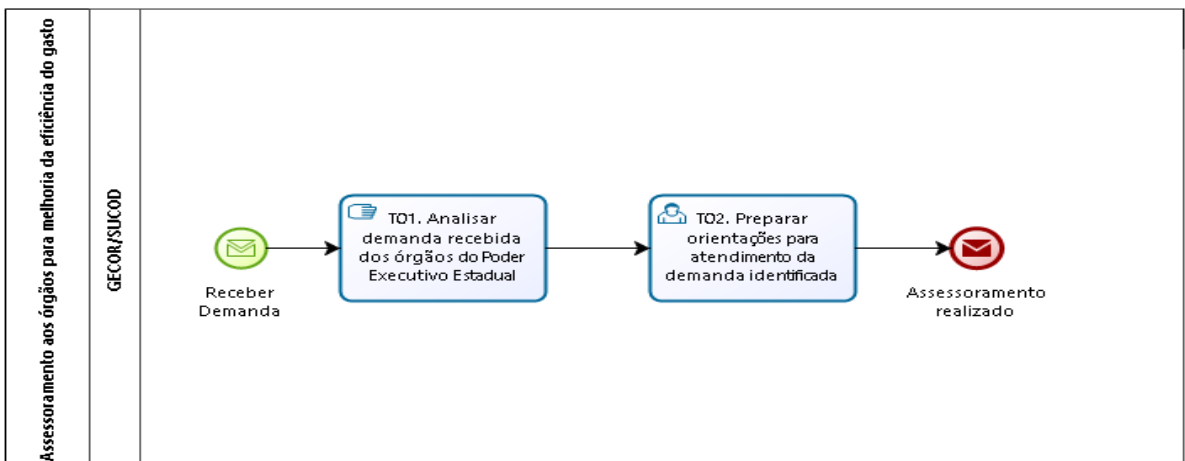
Assessoramento aos órgãos para melhoria da eficiência do gasto

GECOR/SUCOD

Receber Demanda

TO1. Analisar demanda recebida dos órgãos do Poder Executivo Estadual

TO2. Preparar orientações para atendimento da demanda identificada

Assessoramento realizado